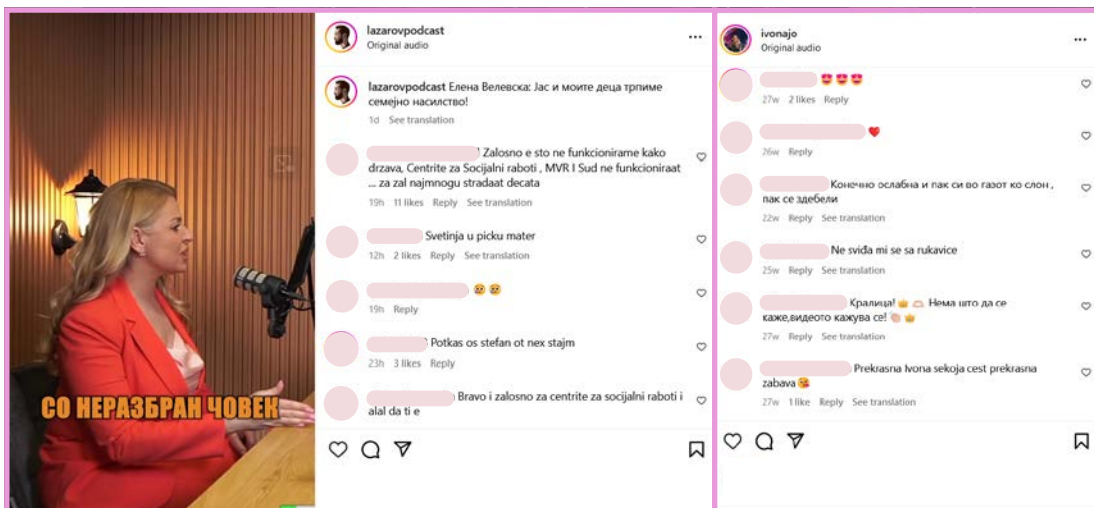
СО НЕРАЗБРАН ЧОВЕК

lazarovpodcast
Original audio

lazarovpodcast Елена Велевска: Јас и моите деца трпиме семејно насилство!
1d See translation

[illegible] ! Zalosno e sto ne funkcionirame kako drzava, Centrite za Socijalni raboti , MVR I Sud ne funkcioniraat ... za zal najmnogu stradaat decata
19h 11 likes Reply See translation

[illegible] Svetinja u picku mater
12h 2 likes Reply See translation

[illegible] 😡😡
19h Reply

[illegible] Potkas os stefan ot nex stajm
23h 3 likes Reply

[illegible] Bravo i zalosno za centrite za socijalni raboti i alal da ti e

ivonajo
Original audio

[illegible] 😍😍😍
27w 2 likes Reply

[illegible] ❤️
26w Reply

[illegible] Конечно ослабна и пак си во газот ко слон , пак се здебели
22w Reply See translation

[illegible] Ne sviđa mi se sa rukavice
25w Reply See translation

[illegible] Кралица! 👑 Нема што да се каже,видеото кажува се! 👏👑
27w Reply See translation

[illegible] Prekrasna Ivona sekoja cest prekrasna zabava😘
27w 1 like Reply See translation